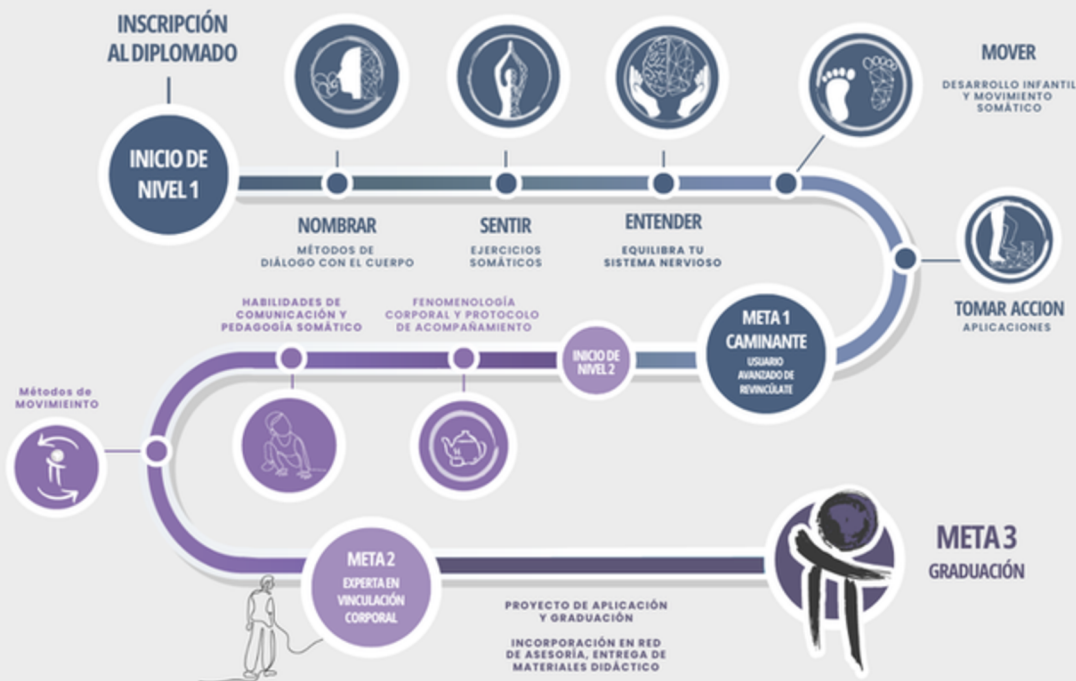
INSCRIPCIÓN AL DIPLOMADO

INICIO DE NIVEL 1

NOMBRAR
MÉTODOS DE DIÁLOGO CON EL CUERPO

SENTIR
EJERCICIOS SOMÁTICOS

ENTENDER
EQUILIBRA TU SISTEMA NERVIOSO

MOVER
DESARROLLO INFANTIL Y MOVIMIENTO SOMÁTICO

TOMAR ACCION
APLICACIONES

META 1
CAMINANTE
USUARIO AVANZADO DE REVINCÚLATE

INICIO DE NIVEL 2

FENOMENOLOGÍA CORPORAL Y PROTOCOLO DE ACOMPAÑAMIENTO

HABILIDADES DE COMUNICACIÓN Y PEDAGOGÍA SOMÁTICO

Métodos de MOVIMIEINTO

META 2
EXPERTA EN VINCULACIÓN CORPORAL

PROYECTO DE APLICACIÓN Y GRADUACIÓN

INCORPORACIÓN EN RED DE ASESORÍA, ENTREGA DE MATERIALES DIDÁCTICO

META 3
GRADUACIÓN